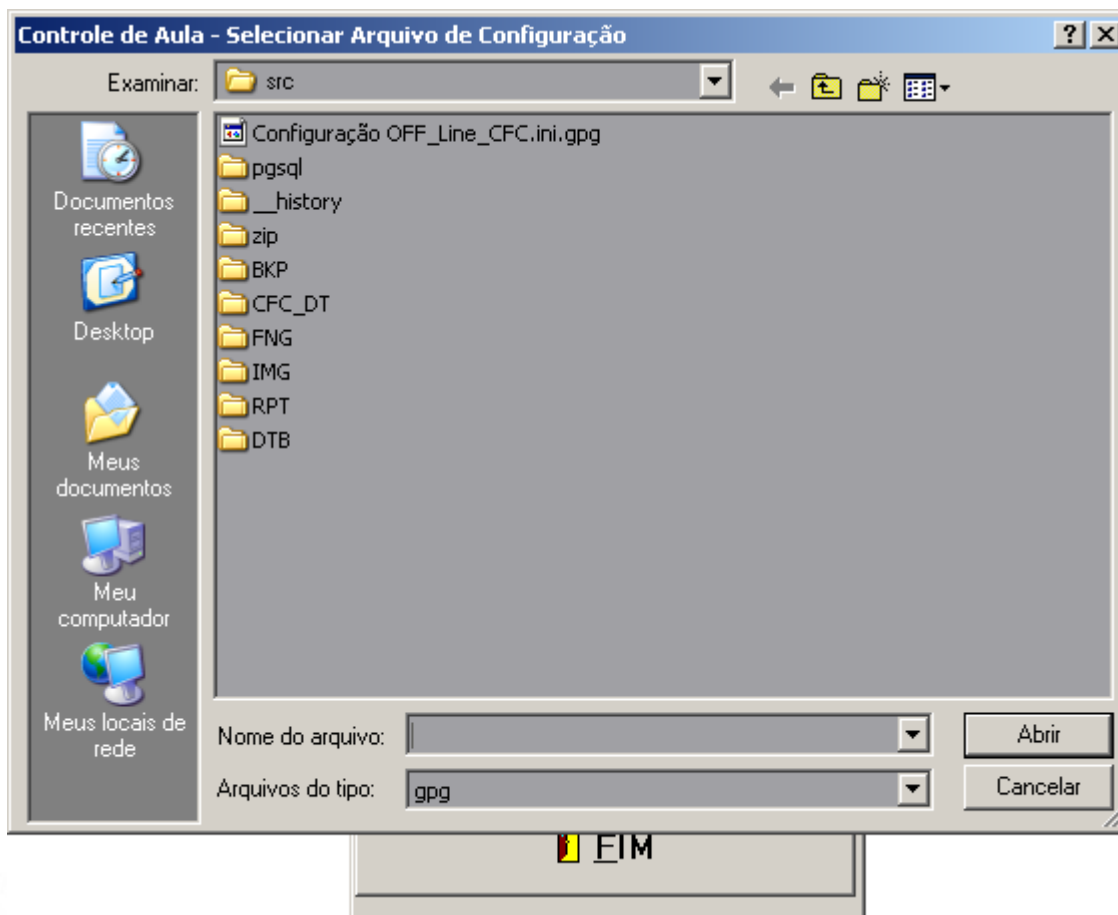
Controle de Aula - Selecionar Arquivo de Configuração

?

X

Examinar: src

Documentos recentes

Desktop

Meus documentos

Meu computador

Meus locais de rede

Configuração OFF_Line_CFC.ini.gpg
pgsql
__history
zip
BKP
CFC_DT
FNG
IMG
RPT
DTB

Nome do arquivo:

Abrir

Arquivos do tipo: gpg

Cancelar

FIM